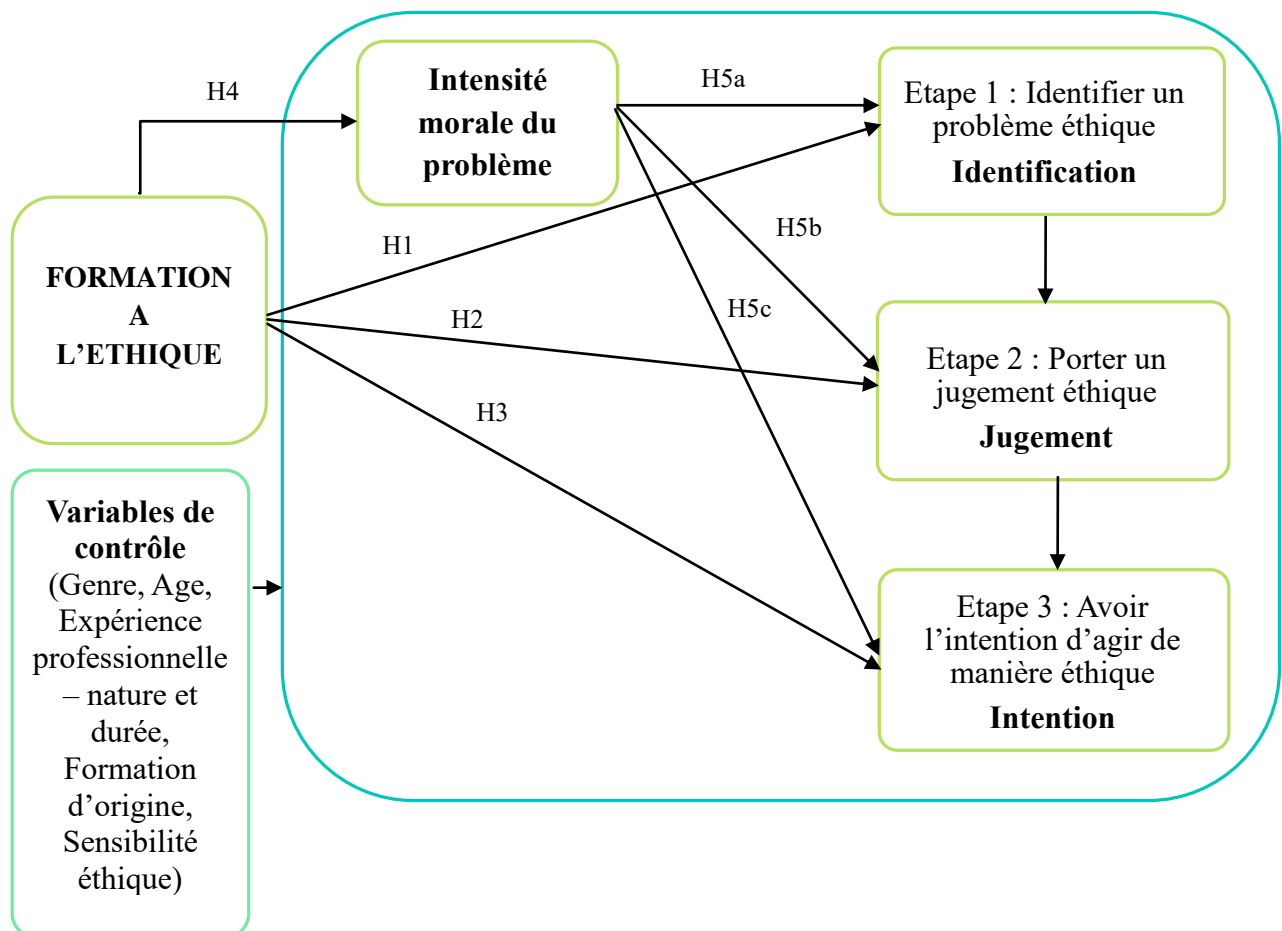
H4

Intensité morale du problème

H5a

Etape 1 : Identifier un problème éthique
Identification

FORMATION A L'ETHIQUE

H1

H5b

H2

H5c

Etape 2 : Porter un jugement éthique
Jugement

H3

Variables de contrôle (Genre, Age, Expérience professionnelle – nature et durée, Formation d'origine, Sensibilité éthique)

Etape 3 : Avoir l'intention d'agir de manière éthique
Intention